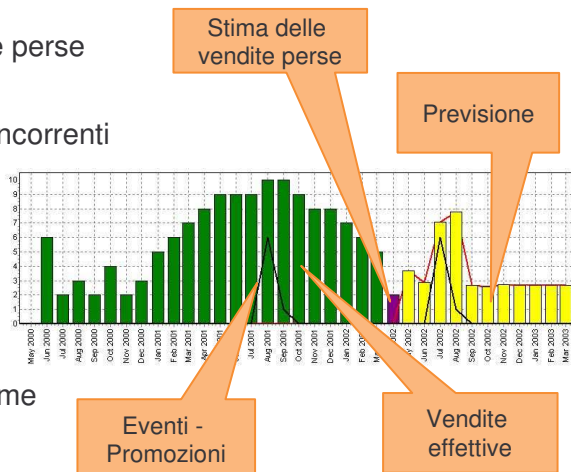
e perse

ncorrenti

me

Stima delle vendite perse

Previsione

10
9
8
7
6
5
4
3
2
1
0

May 2000
Jun 2000
Jul 2000
Aug 2000
Sep 2000
Oct 2000
Nov 2000
Dec 2000
Jan 2001
Feb 2001
Mar 2001
Apr 2001
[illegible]
Jul 2001
Aug 2001
Sep 2001
Oct 2001
Nov 2001
Dec 2001
Jan 2002
Feb 2002
M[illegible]
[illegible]2002
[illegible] 2002
Jun 2002
Jul 2002
Aug 2002
Sep 2002
Oct 2002
Nov 2002
Dec 2002
Jan 2003
Feb 2003
Mar 2003

Eventi - Promozioni

Vendite effettive